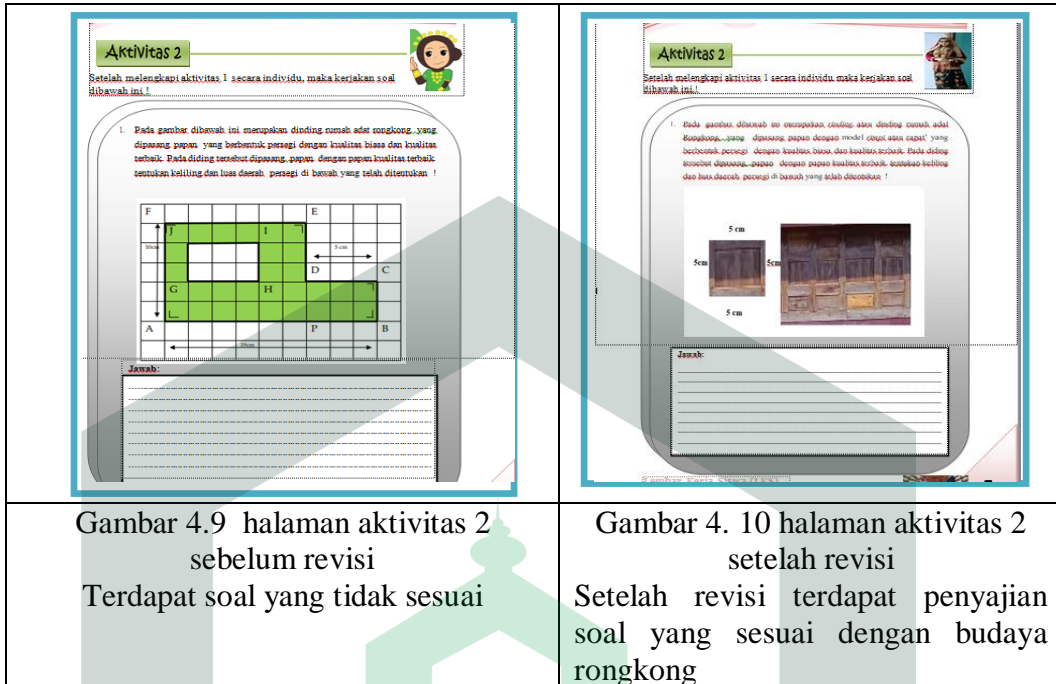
| Aktivitas 2<br><br>Setelah melengkapi aktivitas 1 secara individu, maka kerjakan soal dibawah ini !<br><br>1. Pada gambar dibawah ini merupakan dinding rumah adat rongkong, yang dipasang papan yang berbentuk persegi dengan kualitas biasa dan kualitas terbaik. Pada diding tersebut dipasang papan dengan papan kualitas terbaik tentukan keliling dan luas daerah persegi di bawah yang telah ditentukan !<br><br>F E J I 10cm 5 cm D C G H A P B 20cm<br><br>Jawab: | Aktivitas 2<br><br>Setelah melengkapi aktivitas 1 secara individu maka kerjakan soal dibawah ini !<br><br>1. Pada gambar dibawah ini merupakan dinding atau dinding rumah adat Rongkong, yang dipasang papan dengan model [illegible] yang berbentuk persegi dengan kualitas biasa dan kualitas terbaik. Pada diding tersebut dipasang papan dengan papan kualitas terbaik tentukan keliling dan luas daerah persegi di bawah yang telah ditentukan !<br><br>5 cm 5cm 5cm 5 cm<br><br>Jawab: |
|---|---|
| Gambar 4.9 halaman aktivitas 2 sebelum revisi<br>Terdapat soal yang tidak sesuai | Gambar 4. 10 halaman aktivitas 2 setelah revisi<br>Setelah revisi terdapat penyajian soal yang sesuai dengan budaya rongkong |